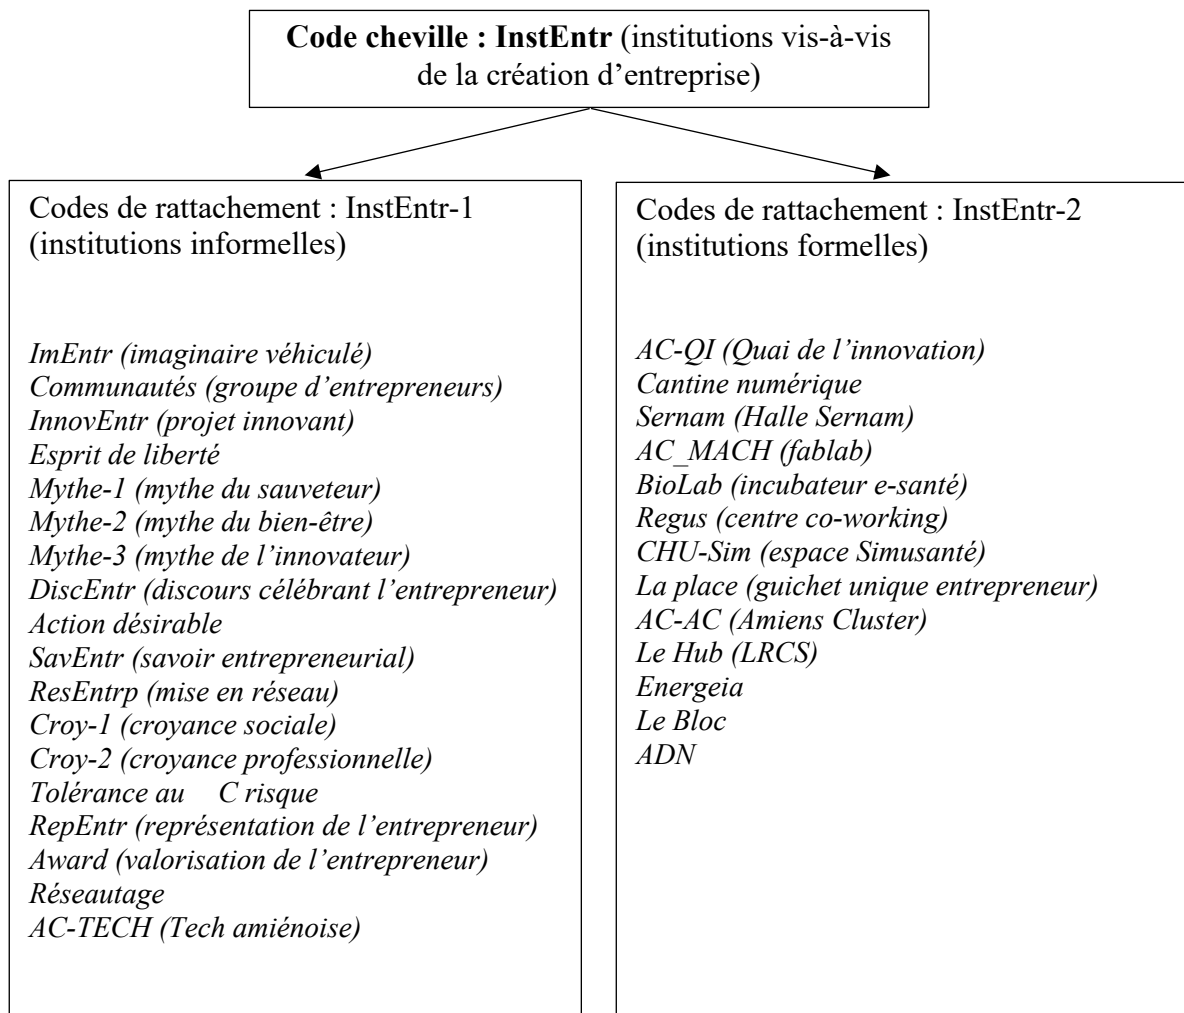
**Code cheville : InstEntr** (institutions vis-à-vis de la création d'entreprise)

Codes de rattachement : InstEntr-1 (institutions informelles)

*ImEntr (imaginaire véhiculé)*
*Communautés (groupe d'entrepreneurs)*
*InnovEntr (projet innovant)*
*Esprit de liberté*
*Mythe-1 (mythe du sauveteur)*
*Mythe-2 (mythe du bien-être)*
*Mythe-3 (mythe de l'innovateur)*
*DiscEntr (discours célébrant l'entrepreneur)*
*Action désirable*
*SavEntr (savoir entrepreneurial)*
*ResEntrp (mise en réseau)*
*Croy-1 (croyance sociale)*
*Croy-2 (croyance professionnelle)*
*Tolérance au C risque*
*RepEntr (représentation de l'entrepreneur)*
*Award (valorisation de l'entrepreneur)*
*Réseautage*
*AC-TECH (Tech amiénoise)*

Codes de rattachement : InstEntr-2 (institutions formelles)

*AC-QI (Quai de l'innovation)*
*Cantine numérique*
*Sernam (Halle Sernam)*
*AC_MACH (fablab)*
*BioLab (incubateur e-santé)*
*Regus (centre co-working)*
*CHU-Sim (espace Simusanté)*
*La place (guichet unique entrepreneur)*
*AC-AC (Amiens Cluster)*
*Le Hub (LRCS)*
*Energeia*
*Le Bloc*
*ADN*